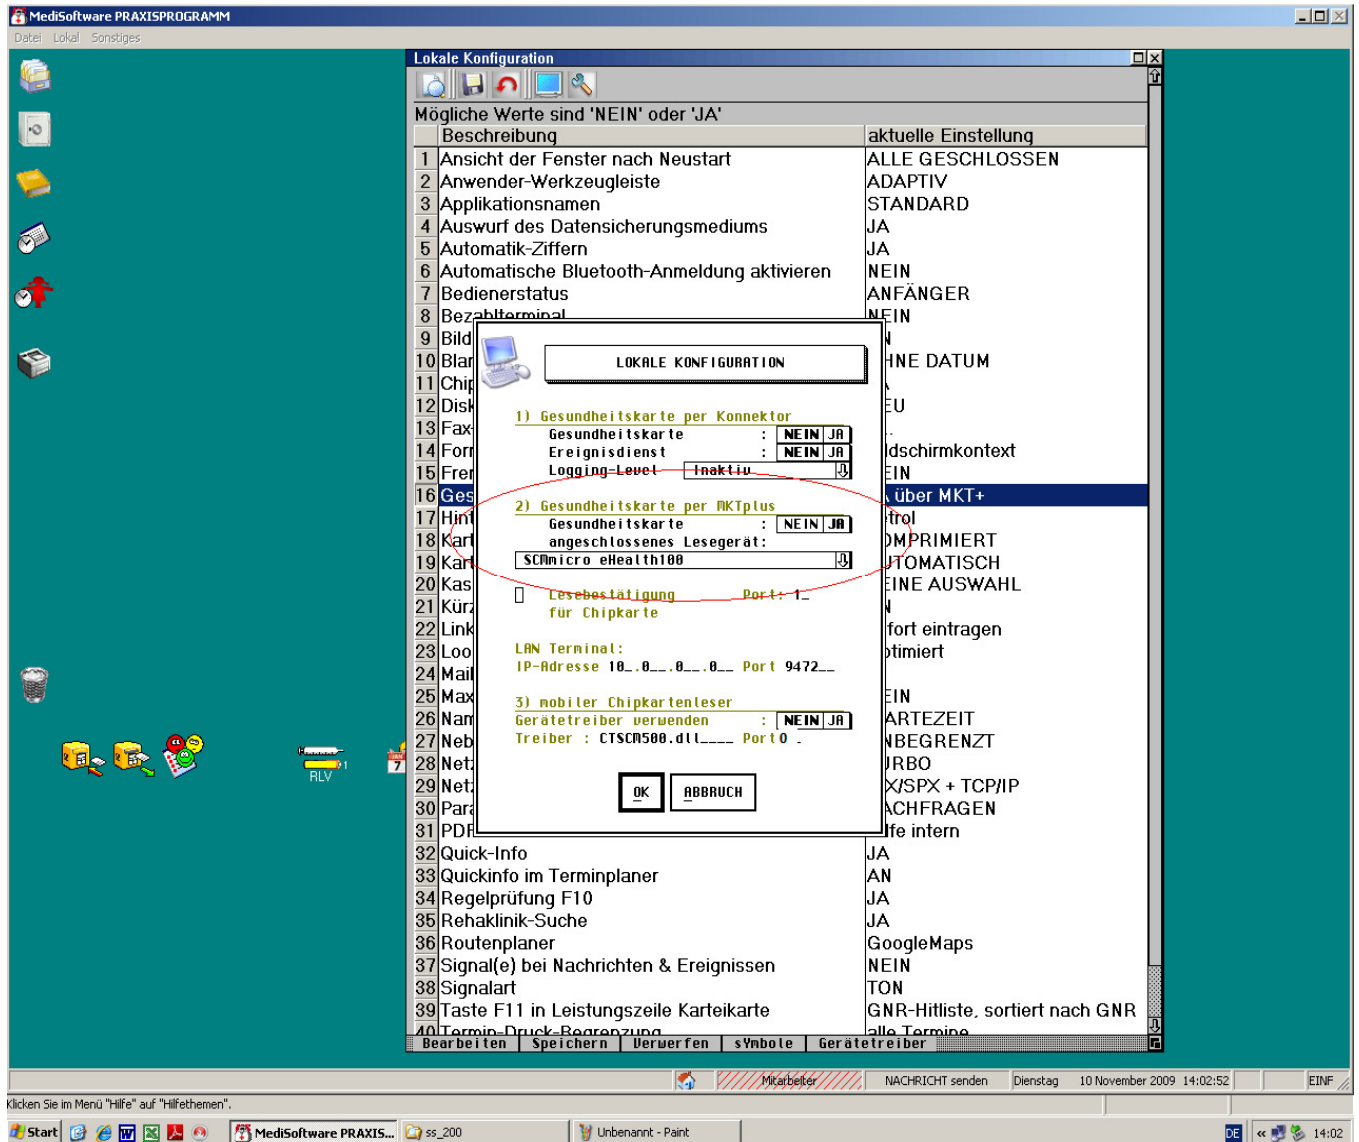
MediSoftware PRAXISPROGRAMM
Datei Lokal Sonstiges

Lokale Konfiguration

Mögliche Werte sind 'NEIN' oder 'JA'

| | Beschreibung | aktuelle Einstellung |
|---|---|---|
| 1 | Ansicht der Fenster nach Neustart | ALLE GESCHLOSSEN |
| 2 | Anwender-Werkzeugleiste | ADAPTIV |
| 3 | Applikationsnamen | STANDARD |
| 4 | Auswurf des Datensicherungsmediums | JA |
| 5 | Automatik-Ziffern | JA |
| 6 | Automatische Bluetooth-Anmeldung aktivieren | NEIN |
| 7 | Bedienerstatus | ANFÄNGER |
| 8 | Bezahlterminal | NEIN |
| 9 | Bild | N |
| 10 | Blar | HNE DATUM |
| 11 | Chip | |
| 12 | Disk | EU |
| 13 | Fax | |
| 14 | Forr | dschirmkontext |
| 15 | Frei | EIN |
| 16 | Ges | über MKT+ |
| 17 | Hint | trol |
| 18 | Kart | OMPRIMIERT |
| 19 | Kar | UTOMATISCH |
| 20 | Kas | EINE AUSWAHL |
| 21 | Kürz | N |
| 22 | Link | fort eintragen |
| 23 | Loo | ptimiert |
| 24 | Mail | |
| 25 | Max | EIN |
| 26 | Nam | ARTEZEIT |
| 27 | Neb | NBEGRENZT |
| 28 | Net | URBO |
| 29 | Net | X/SPX + TCP/IP |
| 30 | Para | ACHFRAGEN |
| 31 | PDF | lfe intern |
| 32 | Quick-Info | JA |
| 33 | Quickinfo im Terminplaner | AN |
| 34 | Regelprüfung F10 | JA |
| 35 | Rehaklinik-Suche | JA |
| 36 | Routenplaner | GoogleMaps |
| 37 | Signal(e) bei Nachrichten & Ereignissen | NEIN |
| 38 | Signalart | TON |
| 39 | Taste F11 in Leistungszeile Karteikarte | GNR-Hitliste, sortiert nach GNR |
| 40 | Termin-Druck-Begrenzung | alle Termine |

LOKALE KONFIGURATION

1) Gesundheitskarte per Konnektor
Gesundheitskarte : NEIN JA
Ereignisdienst : NEIN JA
Logging-Level Inaktiv

2) Gesundheitskarte per MKTplus
Gesundheitskarte : NEIN JA
angeschlossenes Lesegerät:
SCMmicro eHealth100

Lesebestätigung für Chipkarte Port: 1_

LAN Terminal:
IP-Adresse 10_.0__.0__.0__ Port 9472__

3) mobiler Chipkartenleser
Gerätetreiber verwenden : NEIN JA
Treiber : CTSCM500.dll____ Port 0 _

OK ABBRUCH

Bearbeiten Speichern Verwerfen sYmbole Gerätetreiber

RLV

Mitarbeiter NACHRICHT senden Dienstag 10 November 2009 14:02:52 EINF

Klicken Sie im Menü "Hilfe" auf "Hilfethemen".

Start MediSoftware PRAXIS... ss_200 Unbenannt - Paint DE 14:02